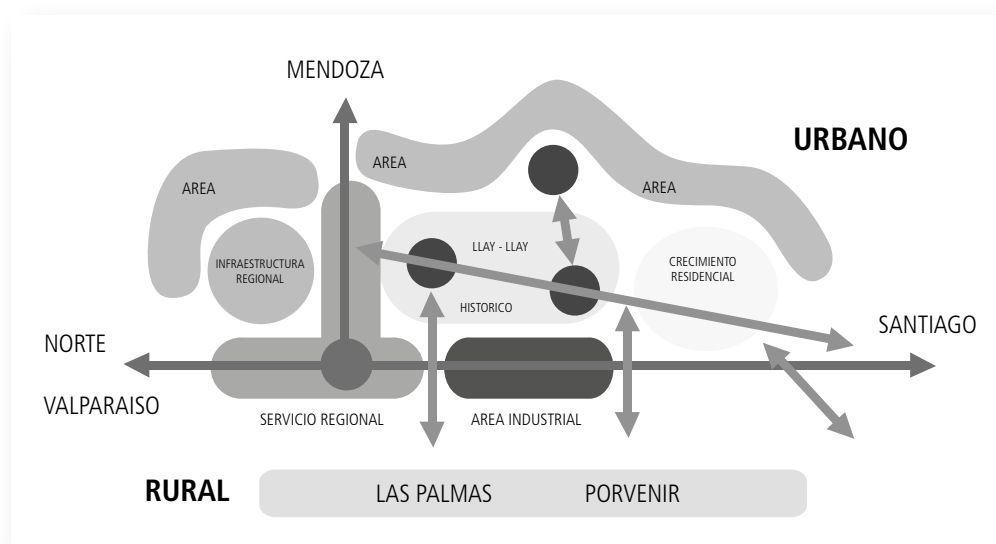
MENDOZA

URBANO

AREA

AREA

AREA

LLAY - LLAY

INFRAESTRUCTURA REGIONAL

CRECIMIENTO RESIDENCIAL

HISTORICO

NORTE

SANTIAGO

VALPARAISO

SERVICIO REGIONAL

AREA INDUSTRIAL

RURAL

LAS PALMAS

PORVENIR